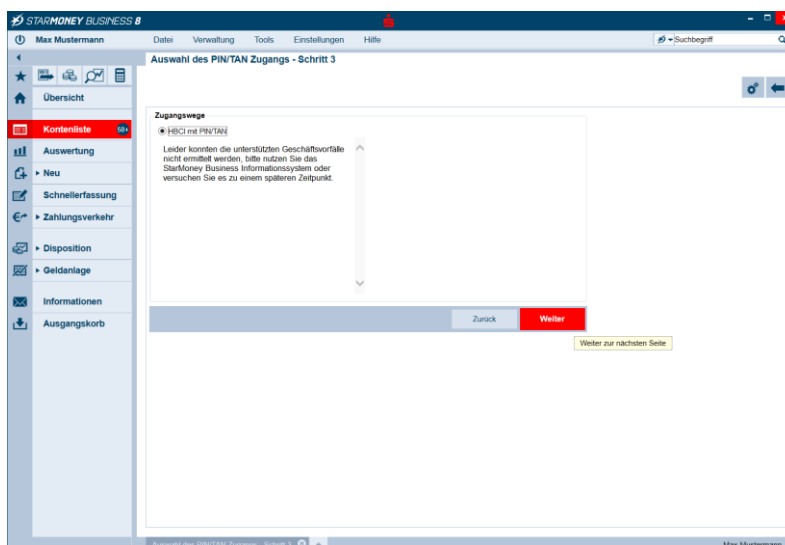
STARMONEY BUSINESS 8

Max Mustermann

Datei Verwaltung Tools Einstellungen Hilfe

Suchbegriff

Auswahl des PIN/TAN Zugangs - Schritt 3

Übersicht

Kontenliste 50+

Auswertung

Neu

Schnellerfassung

Zahlungsverkehr

Disposition

Geldanlage

Informationen

Ausgangskorb

Zugangswege

HBCI mit PIN/TAN

Leider konnten die unterstützten Geschäftsvorfälle nicht ermittelt werden, bitte nutzen Sie das StarMoney Business Informationssystem oder versuchen Sie es zu einem späteren Zeitpunkt.

Zurück

Weiter

Weiter zur nächsten Seite

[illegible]

Max Mustermann